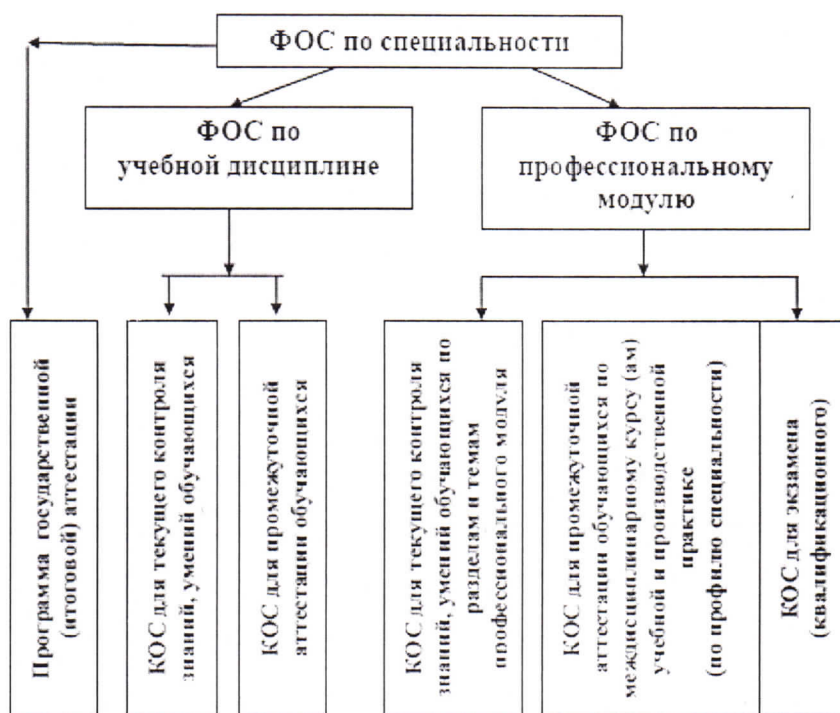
ФОС по специальности

ФОС по учебной дисциплине

ФОС по профессиональному модулю

Программа государственной (итоговой) аттестации

КОС для текущего контроля знаний, умений обучающихся

КОС для промежуточной аттестации обучающихся

КОС для текущего контроля знаний, умений обучающихся по разделам и темам профессионального модуля

КОС для промежуточной аттестации обучающихся по междисциплинарному курсу (ам) учебной и производственной практике (по профилю специальности)

КОС для экзамена (квалификационного)